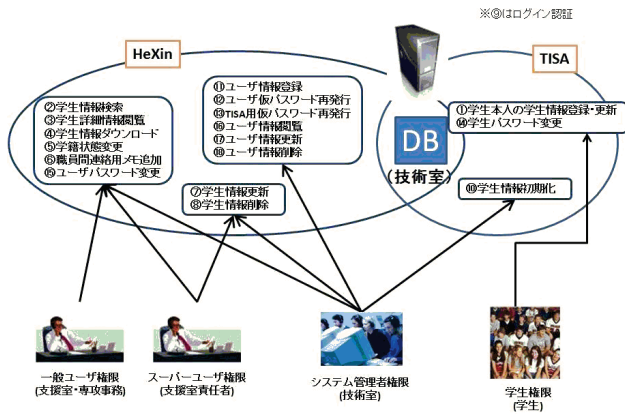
※⑨はログイン認証

HeXin

TISA

⑪ユーザ情報登録
⑫ユーザ仮パスワード再発行
⑬TISA用仮パスワード再発行
⑯ユーザ情報閲覧
⑰ユーザ情報更新
⑱ユーザ情報削除

②学生情報検索
③学生詳細情報閲覧
④学生情報ダウンロード
⑤学籍状態変更
⑥職員間連絡用メモ追加
⑮ユーザパスワード変更

DB
(技術室)

①学生本人の学生情報登録・更新
⑭学生パスワード変更

⑦学生情報更新
⑧学生情報削除

⑩学生情報初期化

一般ユーザ権限
(支援室・専攻事務)

スーパーユーザ権限
(支援室責任者)

システム管理者権限
(技術室)

学生権限
(学生)